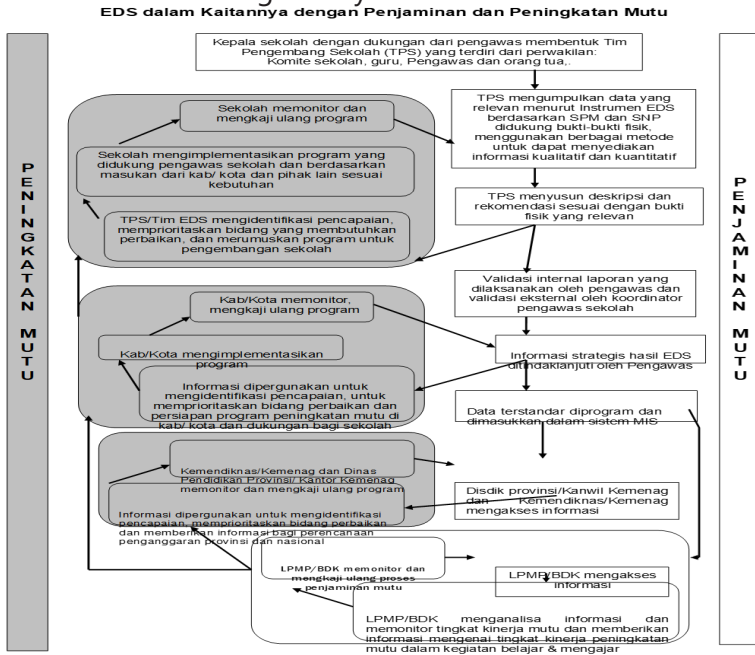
EDS dalam Kaitannya dengan Penjaminan dan Peningkatan Mutu

P E N I N G K A T A N M U T U

Kepala sekolah dengan dukungan dari pengawas membentuk Tim Pengembang Sekolah (TPS) yang terdiri dari perwakilan: Komite sekolah, guru, Pengawas dan orang tua,.

TPS mengumpulkan data yang relevan menurut Instrumen EDS berdasarkan SPM dan SNP didukung bukti-bukti fisik, menggunakan berbagai metode untuk dapat menyediakan informasi kualitatif dan kuantitatif

TPS menyusun deskripsi dan rekomendasi sesuai dengan bukti fisik yang relevan

Validasi internal laporan yang dilaksanakan oleh pengawas dan validasi eksternal oleh koordinator pengawas sekolah

Informasi strategis hasil EDS ditindaklanjuti oleh Pengawas

Data terstandar diprogram dan dimasukkan dalam sistem MIS

Disdik provinsi/Kanwil Kemenag dan Kemendiknas/Kemenag mengakses informasi

Sekolah memonitor dan mengkaji ulang program

Sekolah mengimplementasikan program yang didukung pengawas sekolah dan berdasarkan masukan dari kab/ kota dan pihak lain sesuai kebutuhan

TPS/Tim EDS mengidentifikasi pencapaian, memprioritaskan bidang yang membutuhkan perbaikan, dan merumuskan program untuk pengembangan sekolah

Kab/Kota memonitor, mengkaji ulang program

Kab/Kota mengimplementasikan program

Informasi dipergunakan untuk mengidentifikasi pencapaian, untuk memprioritaskan bidang perbaikan dan persiapan program peningkatan mutu di kab/ kota dan dukungan bagi sekolah

Kemendiknas/Kemenag dan Dinas Pendidikan Provinsi/ Kantor Kemenag memonitor dan mengkaji ulang program

Informasi dipergunakan untuk mengidentifikasi pencapaian, memprioritaskan bidang perbaikan dan memberikan informasi bagi perencanaan penganggaran provinsi dan nasional

LPMP/BDK memonitor dan mengkaji ulang proses penjaminan mutu

LPMP/BDK mengakses informasi

LPMP/BDK menganalisa informasi dan memonitor tingkat kinerja mutu dan memberikan informasi mengenai tingkat kinerja peningkatan mutu dalam kegiatan belajar & mengajar

P E N J A M I N A N M U T U